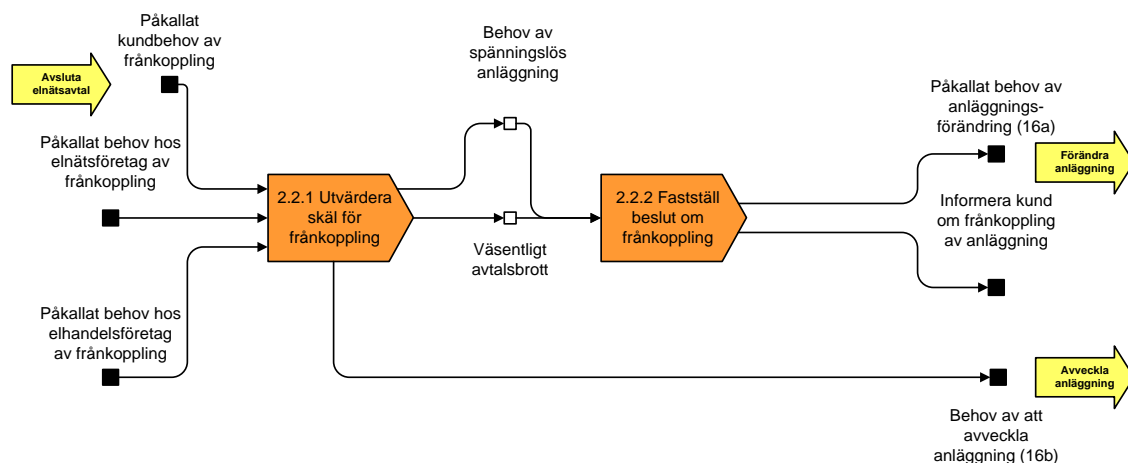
Avsluta elnätsavtal

Påkallat kundbehov av frånkoppling

Påkallat behov hos elnätsföretag av frånkoppling

Påkallat behov hos elhandelsföretag av frånkoppling

2.2.1 Utvärdera skäl för frånkoppling

Behov av spänningslös anläggning

Väsentligt avtalsbrott

2.2.2 Fastställ beslut om frånkoppling

Påkallat behov av anläggningsförändring (16a)

Förändra anläggning

Informera kund om frånkoppling av anläggning

Avveckla anläggning

Behov av att avveckla anläggning (16b)